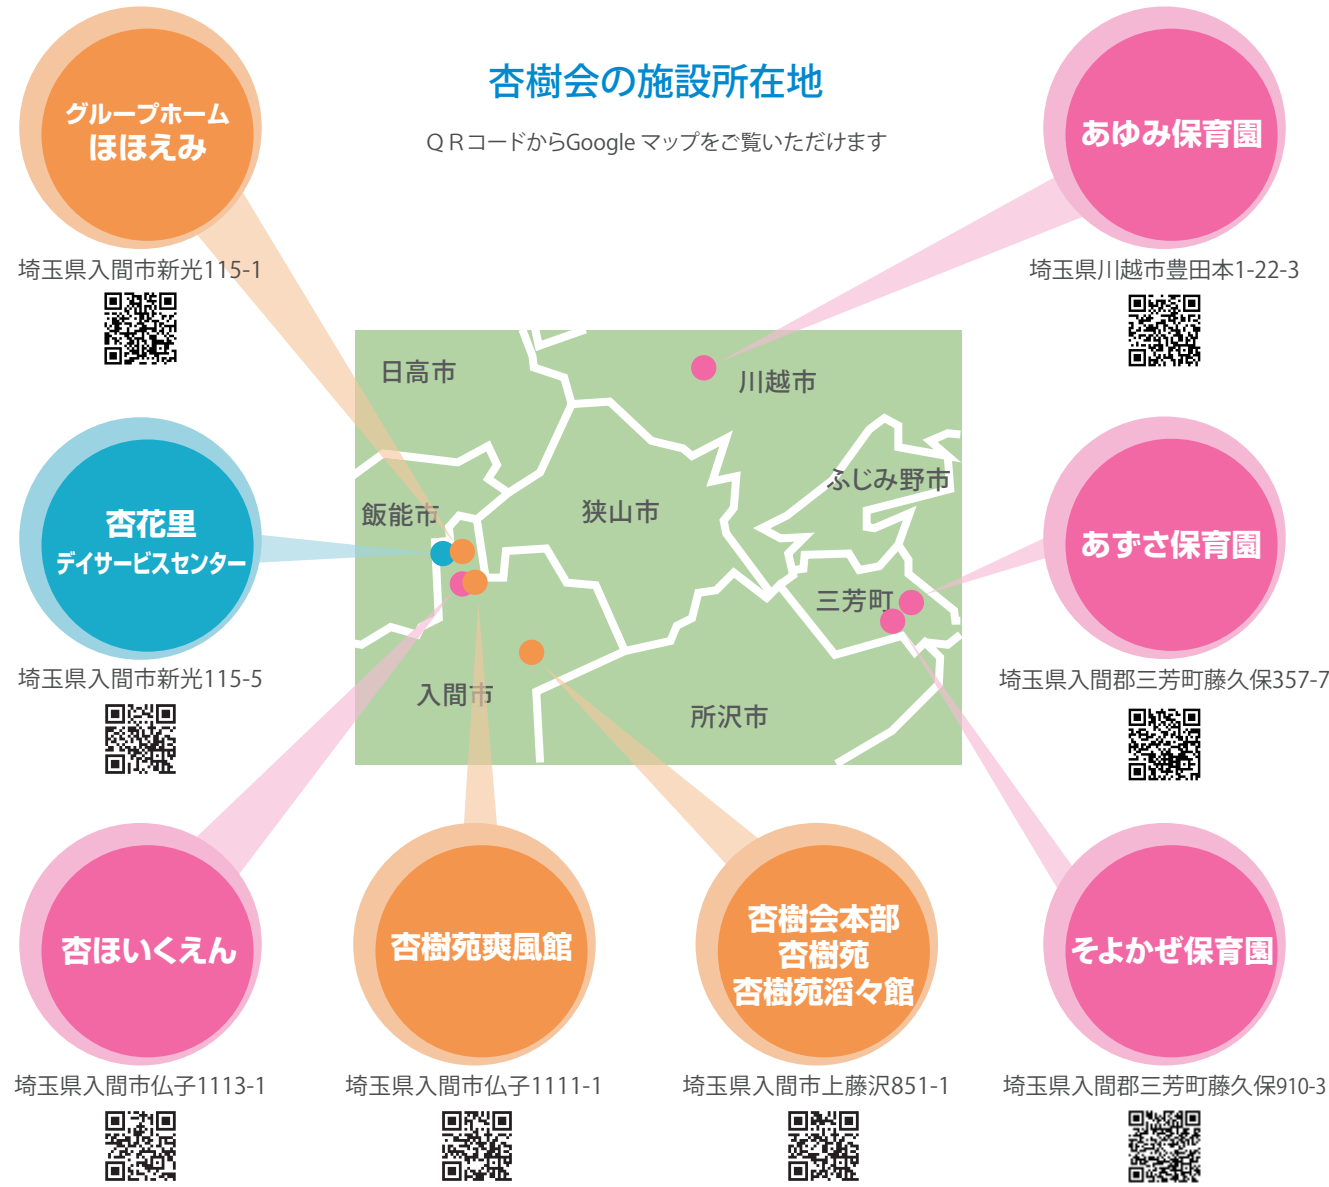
杏樹会の施設所在地

QRコードからGoogle マップをご覧いただけます

グループホーム
ほほえみ

埼玉県入間市新光115-1

あゆみ保育園

埼玉県川越市豊田本1-22-3

日高市

川越市

ふじみ野市

飯能市

狭山市

三芳町

入間市

所沢市

杏花里
デイサービスセンター

埼玉県入間市新光115-5

あずさ保育園

埼玉県入間郡三芳町藤久保357-7

杏ほいくえん

埼玉県入間市仏子1113-1

杏樹苑爽風館

埼玉県入間市仏子1111-1

杏樹会本部
杏樹苑
杏樹苑滔々館

埼玉県入間市上藤沢851-1

そよかぜ保育園

埼玉県入間郡三芳町藤久保910-3